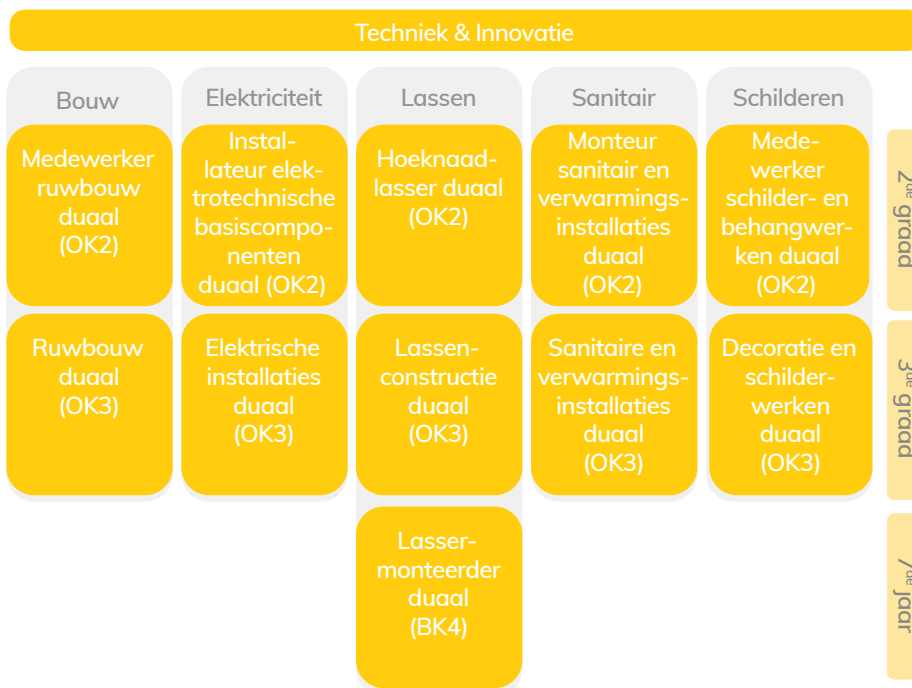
Techniek & Innovatie

Bouw

Medewerker ruwbouw duaal (OK2)

Ruwbouw duaal (OK3)

Elektriciteit

Installateur elektrotechnische basiscomponenten duaal (OK2)

Elektrische installaties duaal (OK3)

Lassen

Hoeknaadlasser duaal (OK2)

Lassenconstructie duaal (OK3)

Lassermonteerder duaal (BK4)

Sanitair

Monteur sanitair en verwarmingsinstallaties duaal (OK2)

Sanitaire en verwarmingsinstallaties duaal (OK3)

Schilderen

Medewerker schilder- en behangwerken duaal (OK2)

Decoratie en schilderwerken duaal (OK3)

2$^{de}$ graad

3$^{de}$ graad

7$^{de}$ jaar